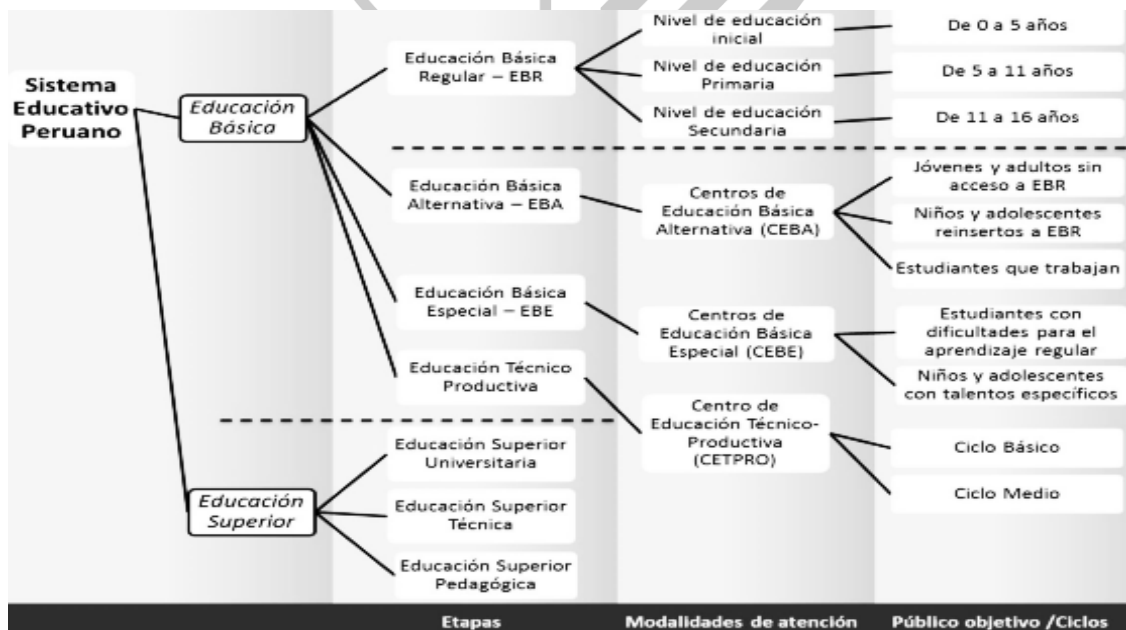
Sistema Educativo Peruano

Educación Básica

Educación Superior

Educación Básica Regular – EBR

Nivel de educación inicial

De 0 a 5 años

Nivel de educación Primaria

De 5 a 11 años

Nivel de educación Secundaria

De 11 a 16 años

Educación Básica Alternativa – EBA

Centros de Educación Básica Alternativa (CEBA)

Jóvenes y adultos sin acceso a EBR

Niños y adolescentes reinsertos a EBR

Estudiantes que trabajan

Educación Básica Especial – EBE

Centros de Educación Básica Especial (CEBE)

Estudiantes con dificultades para el aprendizaje regular

Niños y adolescentes con talentos específicos

Educación Técnico Productiva

Centro de Educación Técnico-Productiva (CETPRO)

Ciclo Básico

Ciclo Medio

Educación Superior Universitaria

Educación Superior Técnica

Educación Superior Pedagógica

Etapas

Modalidades de atención

Público objetivo /Ciclos